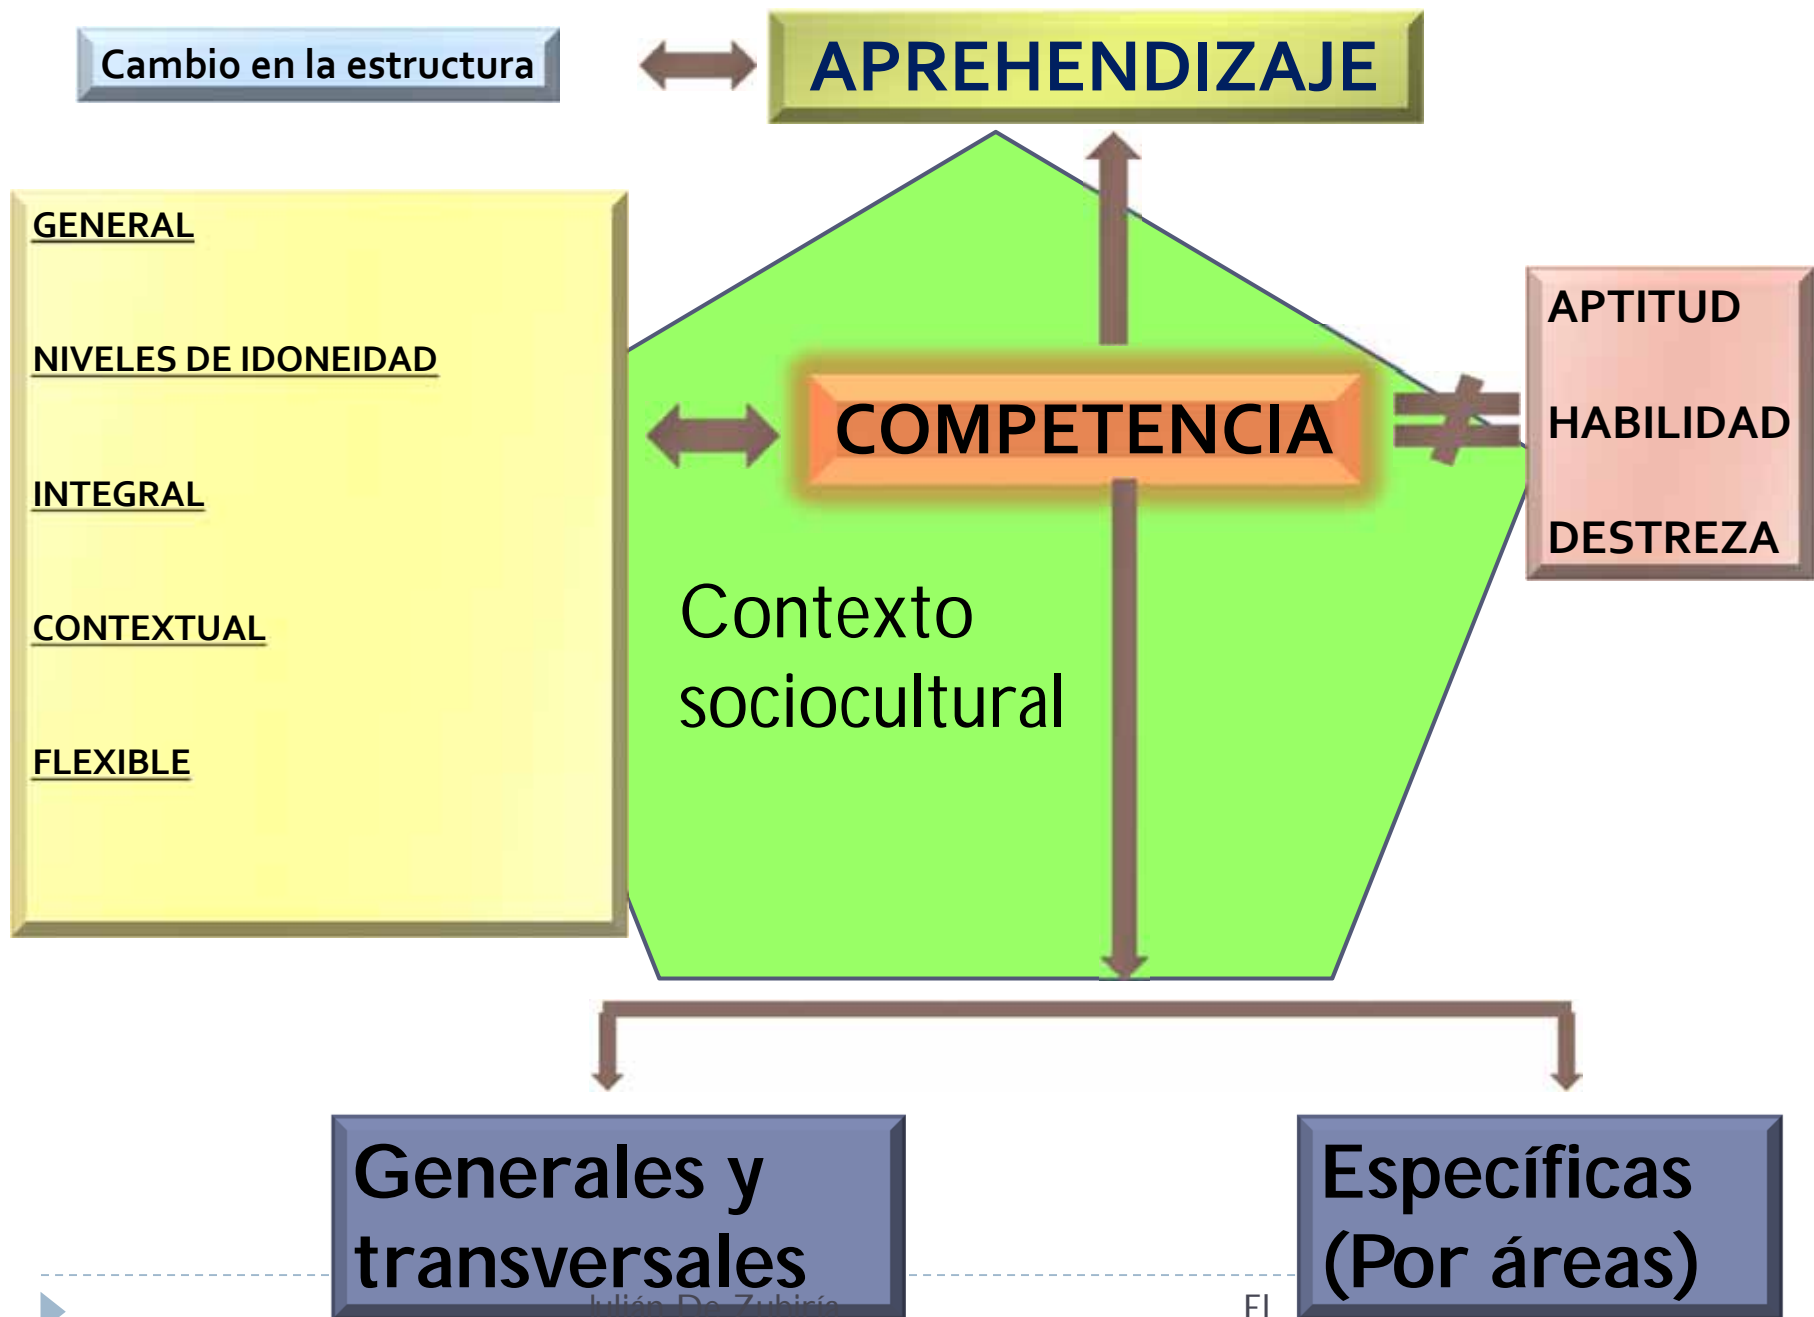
Cambio en la estructura

APREHENDIZAJE

GENERAL

NIVELES DE IDONEIDAD

INTEGRAL

CONTEXTUAL

FLEXIBLE

COMPETENCIA

$\neq$

APTITUD

HABILIDAD

DESTREZA

Contexto sociocultural

Generales y transversales

Específicas (Por áreas)

Julián De Zubiría

El